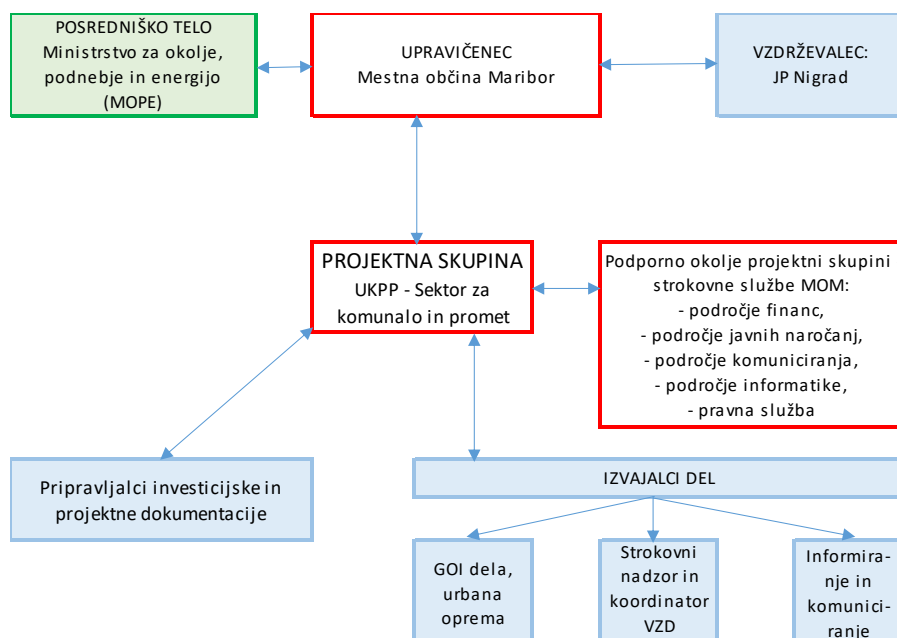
POSREDNIŠKO TELO
Ministrstvo za okolje, podnebje in energijo (MOPE)

UPRAVIČENEC
Mestna občina Maribor

VZDRŽEVALEC:
JP Nigrad

PROJEKTNA SKUPINA
UKPP - Sektor za komunalo in promet

Podporno okolje projektni skupini strokovne službe MOM:
- področje financ,
- področje javnih naročanj,
- področje komuniciranja,
- področje informatike,
- pravna služba

Pripravljalci investicijske in projektne dokumentacije

IZVAJALCI DEL

GOI dela, urbana oprema

Strokovni nadzor in koordinator VZD

Informira-nje in komunici-ranje